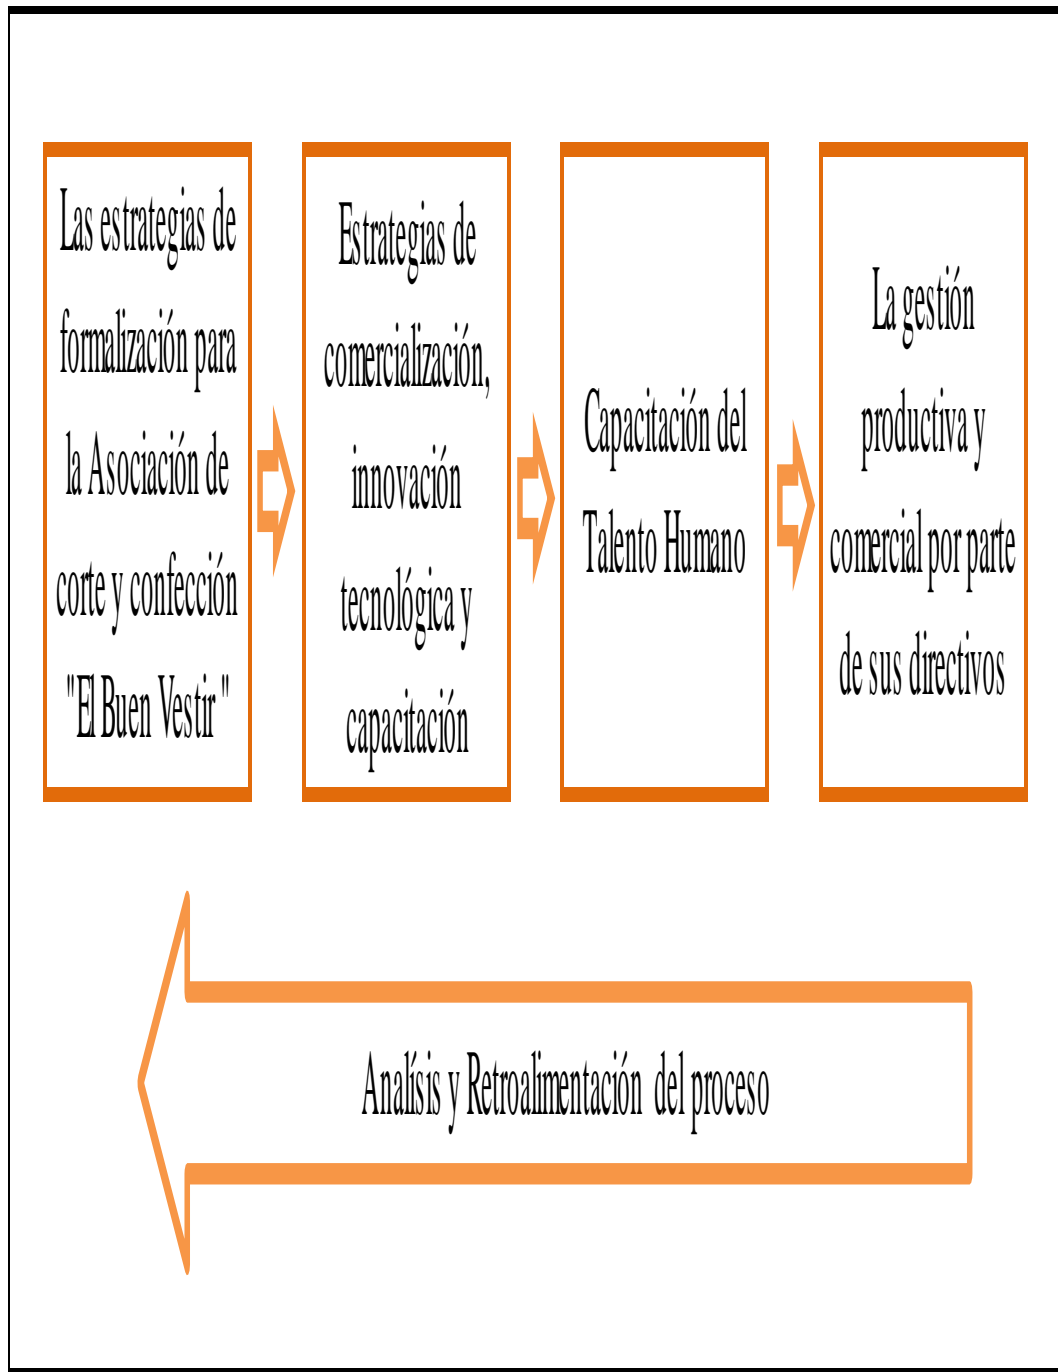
Las estrategias de formalización para la Asociación de corte y confección "El Buen Vestir "

Estrategias de comercialización, innovación tecnológica y capacitación

Capacitación del Talento Humano

La gestión productiva y comercial por parte de sus directivos

Analísis y Retroalimentación del proceso